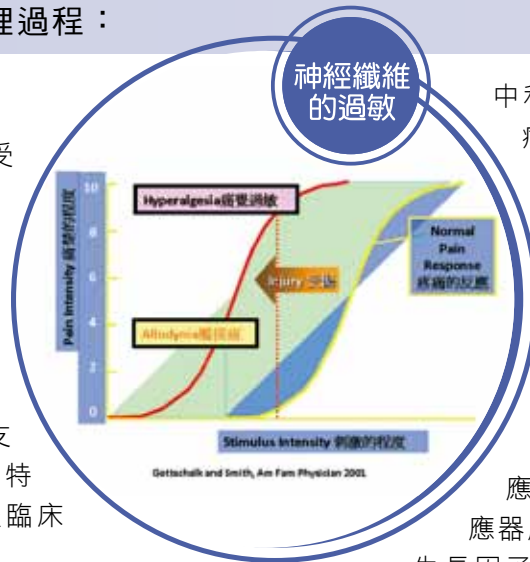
理過程：

神經纖維的過敏

中
痛

受

Hyperalgesia 痛覺過敏

Pain Intensity 痛覺的程度

10

8

6

4

2

0

Normal Pain Response 疼痛的反應

Injury 受傷

Allodynia 觸摸痛

Stimulus Intensity 刺激的程度

Gottschalk and Smith, Am Fam Physician 2001

反

特

臨床

應

應器

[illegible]